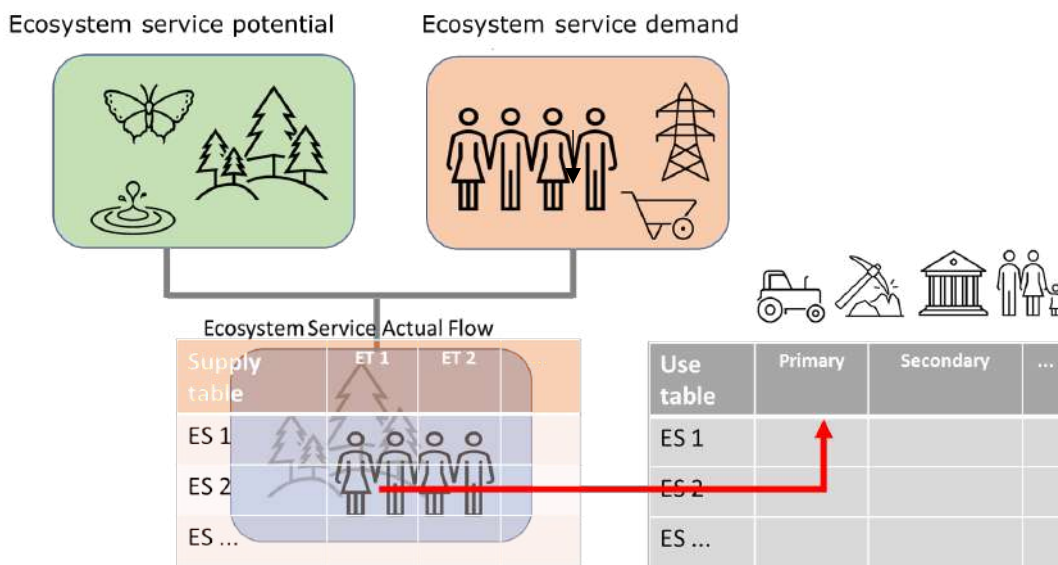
Ecosystem service potential

Ecosystem service demand

Ecosystem Service Actual Flow

| Supply table | ET 1 | ET 2 |
|---|---|---|
| ES 1 | | |
| ES 2 | | |
| ES ... | | |

| Use table | Primary | Secondary | ... |
|---|---|---|---|
| ES 1 | | | |
| ES 2 | | | |
| ES ... | | | |